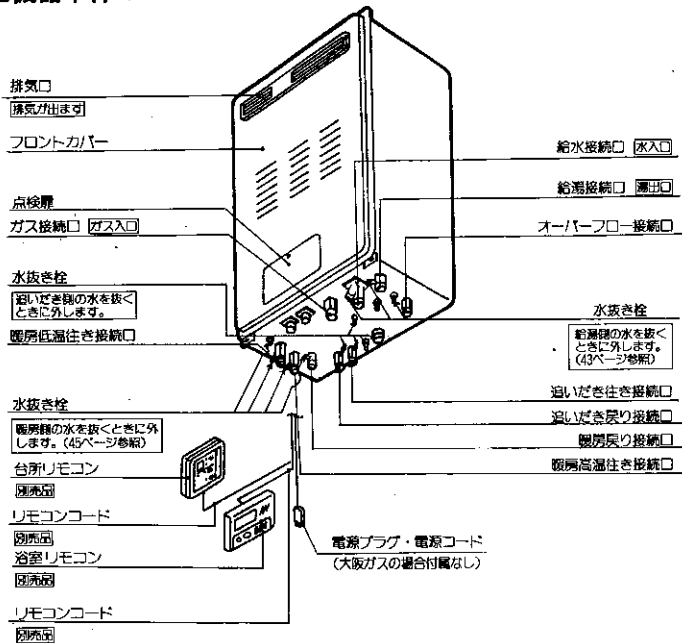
排気口
排気が出ます

フロントカバー

点検扉

ガス接続口 ガス入口

水抜き栓
追いだき側の水を抜くときに外します。

暖房低温往き接続口

水抜き栓
暖房側の水を抜くときに外します。（45ページ参照）

台所リモコン
別売品

リモコンコード
別売品

浴室リモコン
別売品

リモコンコード
別売品

給水接続口 水入口

給湯接続口 湯出口

オーバーフロー接続口

水抜き栓
給湯側の水を抜くときに外します。（43ページ参照）

追いだき往き接続口

追いだき戻り接続口

暖房戻り接続口

暖房高温往き接続口

電源プラグ・電源コード
（大阪ガスの場合付属なし）